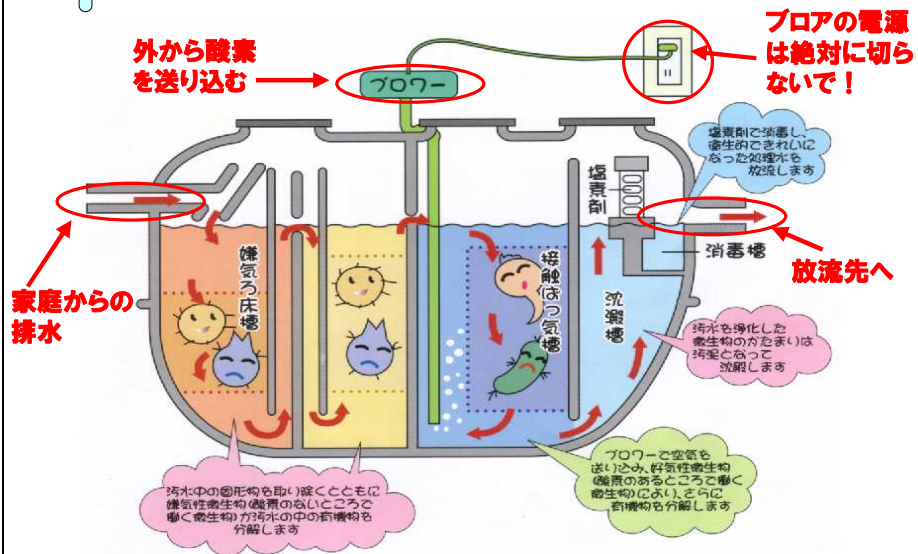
外から酸素を送り込む

ブロワー

ブロアの電源は絶対に切らないで！

塩素剤で消毒し、衛生的できれいになった処理水を放流します

塩素剤

消毒槽

放流先へ

家庭からの排水

嫌気ろ床槽

接触ばっ気槽

沈殿槽

汚水を浄化した微生物のかたまりは汚泥となって沈殿します

ブロワーで空気を送り込み、好気性微生物(酸素のあるところで働く微生物)により、さらに有機物を分解します

汚水中の固形物を取り除くとともに嫌気性微生物(酸素のないところで働く微生物)が汚水の中の有機物を分解します